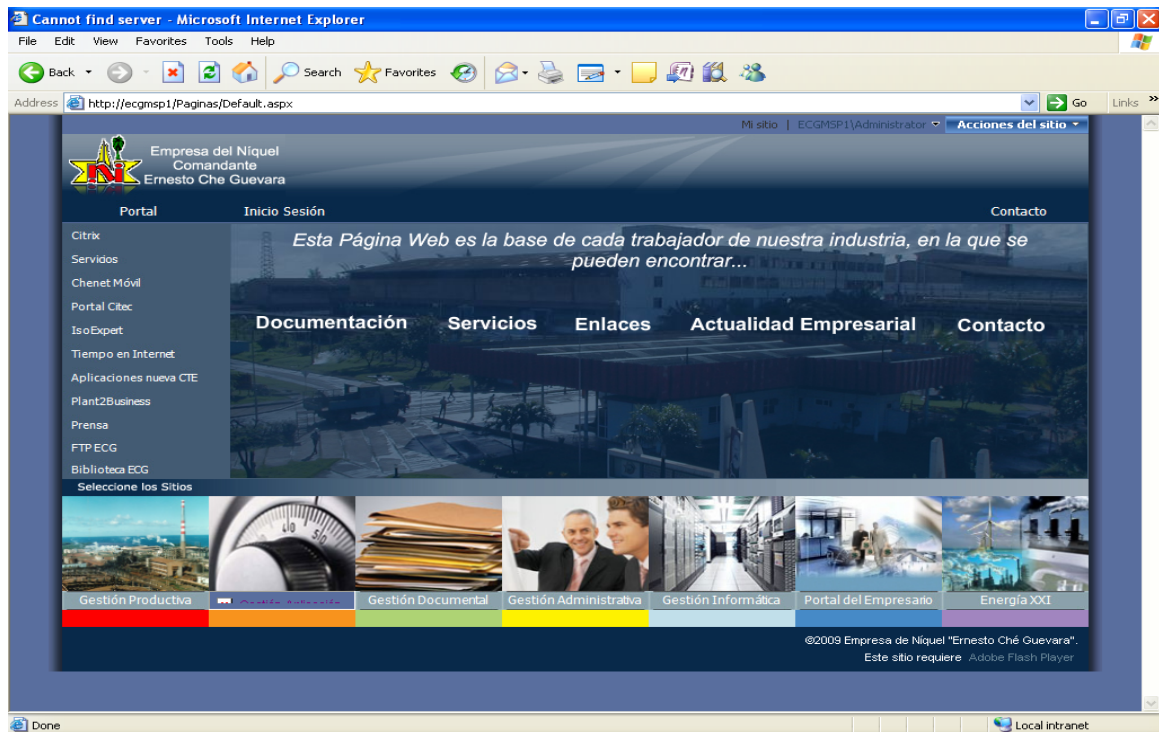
Cannot find server - Microsoft Internet Explorer

File Edit View Favorites Tools Help

Back Search Favorites

Address http://ecgmsp1/Paginas/Default.aspx Go Links

Mi sitio | ECGMSP1\Administrator Acciones del sitio

Empresa del Níquel Comandante Ernesto Che Guevara

Portal Inicio Sesión Contacto

Citrix
Servidos
Chenet Móvil
Portal Citec
IsoExpert
Tiempo en Internet
Aplicaciones nueva CTE
Plant2Business
Prensa
FTP ECG
Biblioteca ECG

Esta Página Web es la base de cada trabajador de nuestra industria, en la que se pueden encontrar...

Documentación Servicios Enlaces Actualidad Empresarial Contacto

Seleccione los Sitios

Gestión Productiva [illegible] Gestión Documental Gestión Administrativa Gestión Informática Portal del Empresario Energía XXI

©2009 Empresa de Níquel "Ernesto Ché Guevara".
Este sitio requiere Adobe Flash Player

Done Local intranet